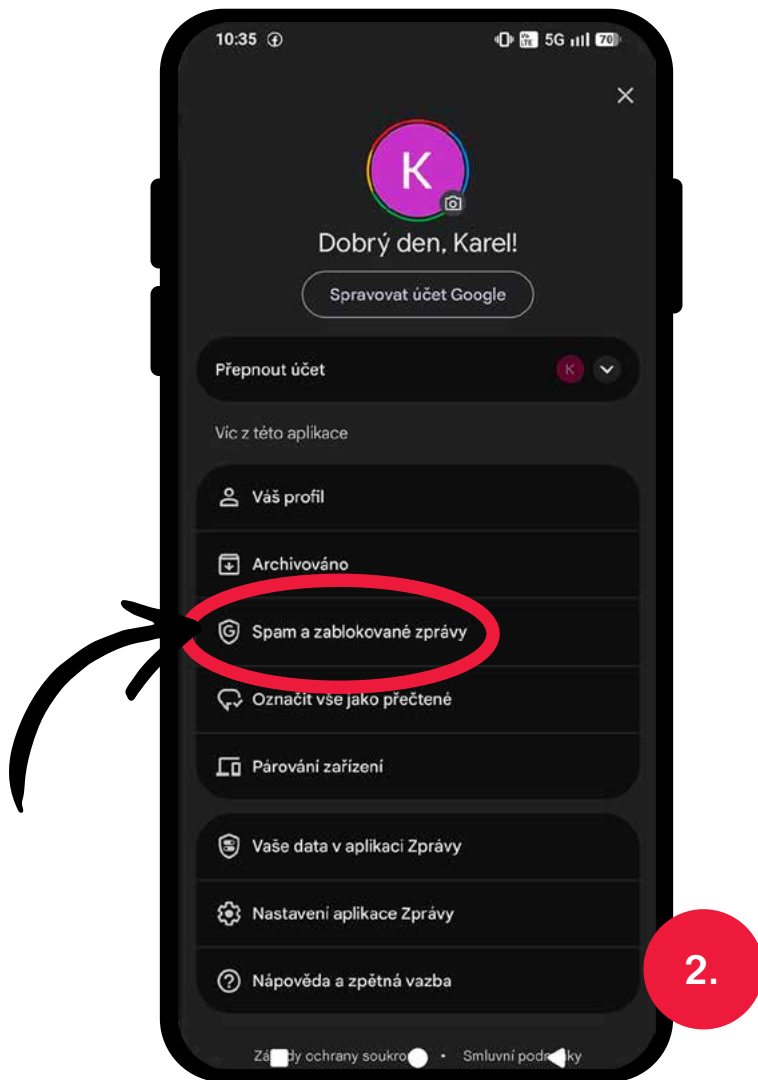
10:35 5G 70

K

Dobrý den, Karel!

Spravovat účet Google

Přepnout účet K

Víc z této aplikace

Váš profil

Archivováno

Spam a zablokované zprávy

Označit vše jako přečtené

Párování zařízení

Vaše data v aplikaci Zprávy

Nastavení aplikace Zprávy

Nápověda a zpětná vazba

2.

Zá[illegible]dy ochrany soukro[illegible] • Smluvní podm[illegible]ky